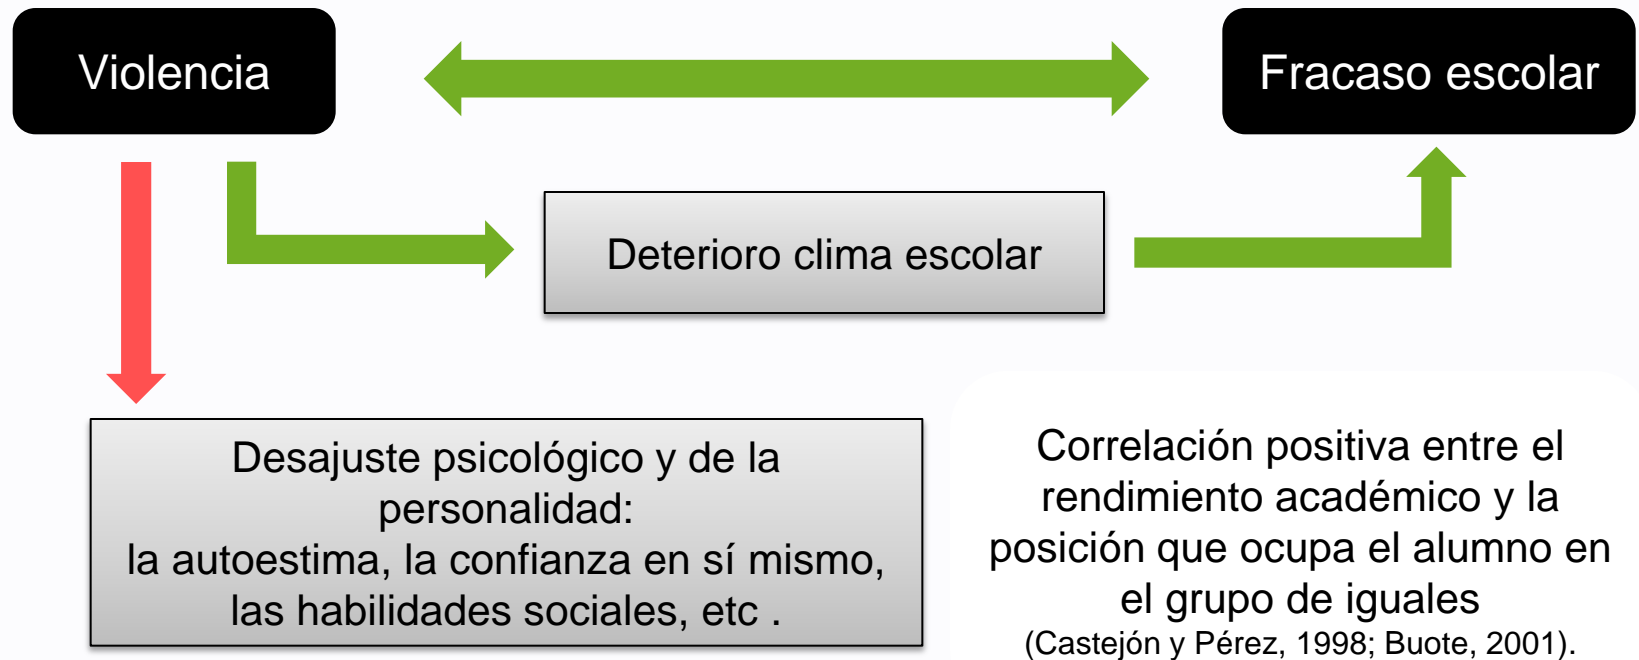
Violencia

Fracaso escolar

Deterioro clima escolar

Desajuste psicológico y de la personalidad:
la autoestima, la confianza en sí mismo, las habilidades sociales, etc .

Correlación positiva entre el rendimiento académico y la posición que ocupa el alumno en el grupo de iguales
(Castejón y Pérez, 1998; Buote, 2001).